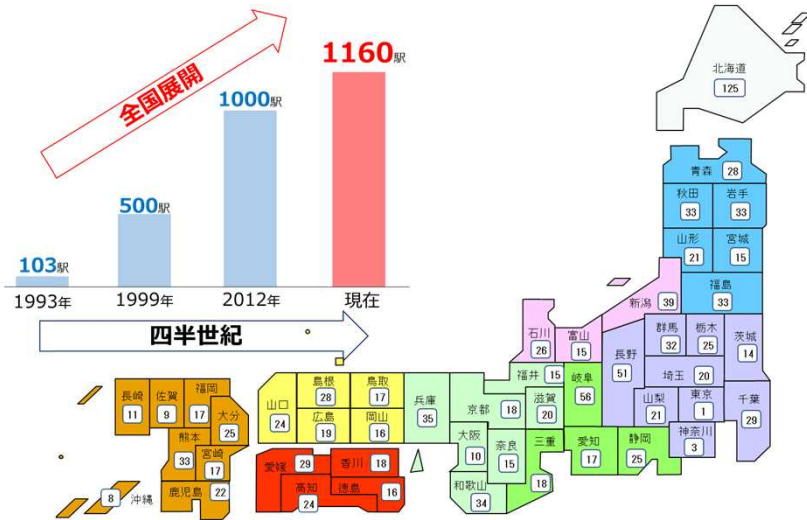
全国展開

103駅
1993年

500駅
1999年

1000駅
2012年

1160駅
現在

四半世紀

北海道 125
青森 28
秋田 33
岩手 33
山形 21
宮城 15
福島 33
新潟 39
石川 26
富山 15
福井 15
岐阜 56
長野 51
群馬 32
栃木 25
茨城 14
埼玉 20
山梨 21
東京 1
千葉 29
神奈川 3
静岡 25
愛知 17
三重 18
滋賀 20
京都 18
大阪 10
奈良 15
和歌山 34
兵庫 35
鳥取 17
島根 28
岡山 16
広島 19
山口 24
香川 18
愛媛 29
徳島 16
高知 24
福岡 17
佐賀 9
長崎 11
大分 25
熊本 33
宮崎 17
鹿児島 22
沖縄 8